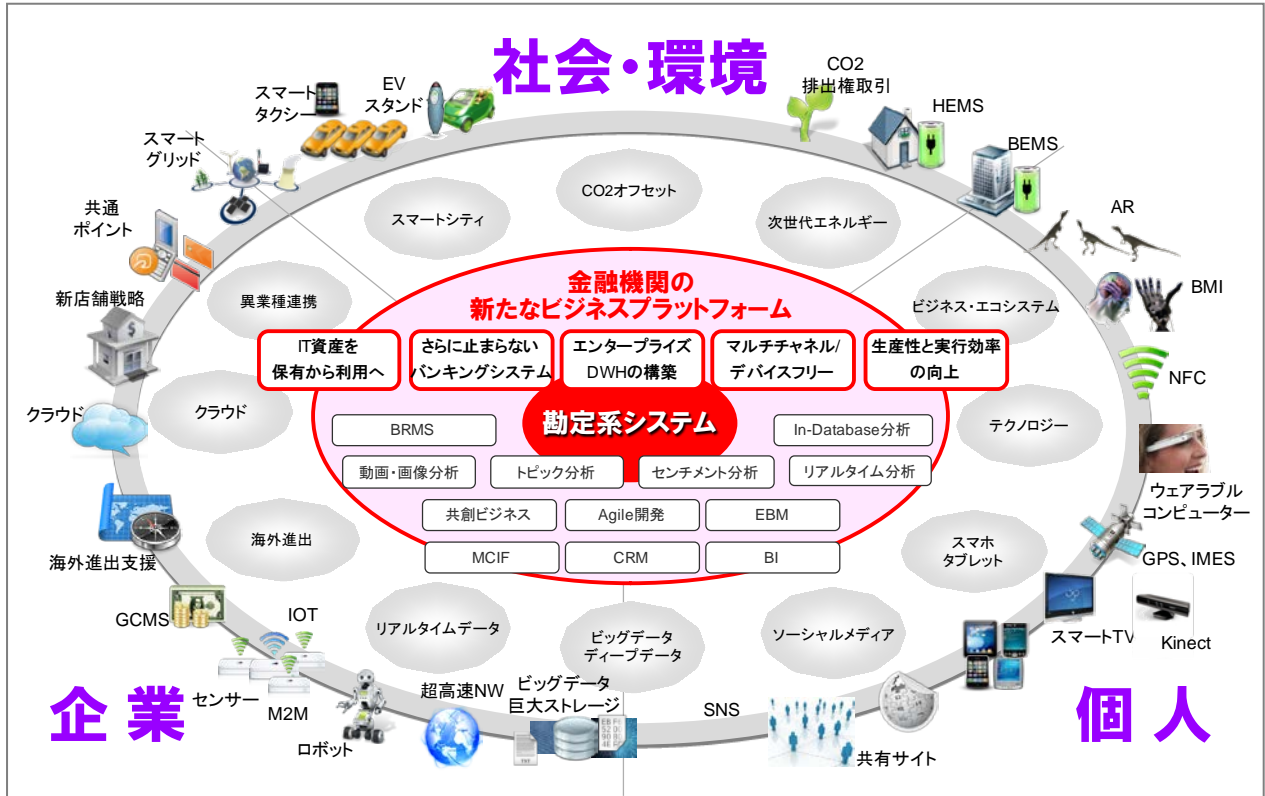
社会・環境

スマートタクシー
EVスタンド
CO2排出権取引
HEMS
BEMS
スマートグリッド
共通ポイント
AR
BMI
新店舗戦略
NFC
クラウド
ウェアラブルコンピューター
GPS、IMES
海外進出支援
Kinect
GCMS
IOT
スマートTV
センサー
M2M
ロボット
超高速NW
ビッグデータ巨大ストレージ
SNS
共有サイト

スマートシティ
CO2オフセット
次世代エネルギー
異業種連携
ビジネス・エコシステム
クラウド
テクノロジー
海外進出
スマホタブレット
リアルタイムデータ
ビッグデータディープデータ
ソーシャルメディア

金融機関の
新たなビジネスプラットフォーム

IT資産を保有から利用へ
さらに止まらないバンキングシステム
エンタープライズDWHの構築
マルチチャネル/デバイスフリー
生産性と実行効率の向上

勘定系システム

BRMS
In-Database分析
動画・画像分析
トピック分析
センチメント分析
リアルタイム分析
共創ビジネス
Agile開発
EBM
MCIF
CRM
BI

企業
個人